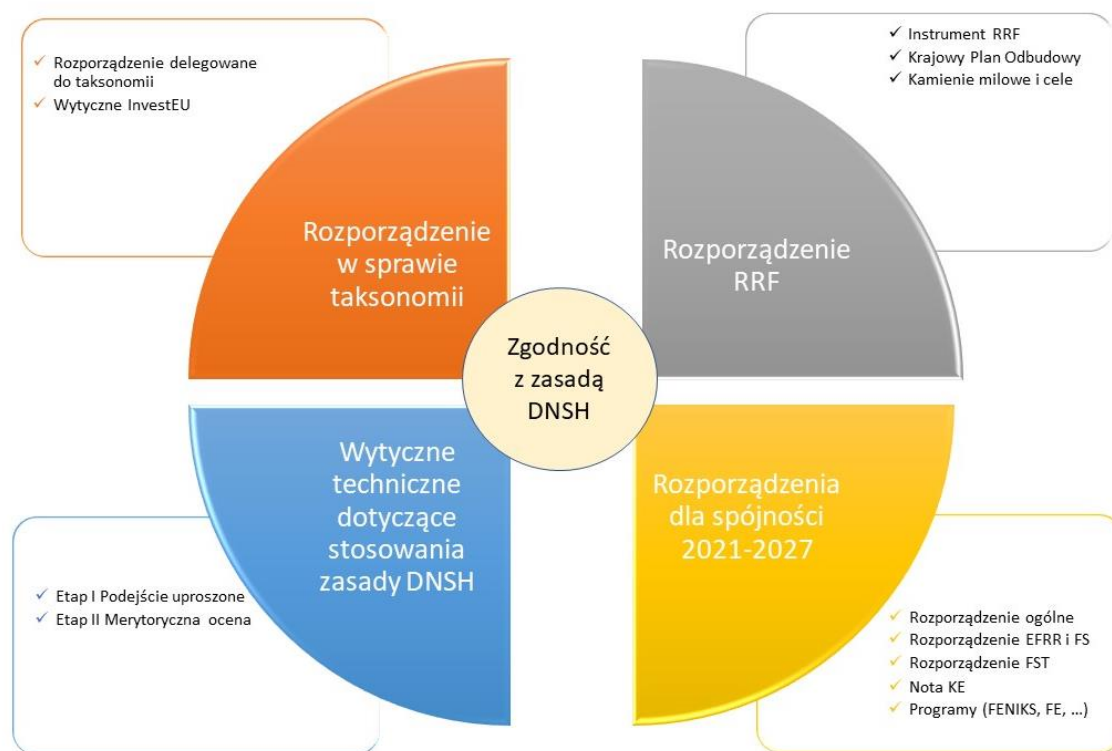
✓ Rozporządzenie delegowane do taksonomii
✓ Wytyczne InvestEU

✓ Instrument RRF
✓ Krajowy Plan Odbudowy
✓ Kamienie milowe i cele

Rozporządzenie w sprawie taksonomii

Rozporządzenie RRF

Zgodność z zasadą DNSH

Wytyczne techniczne dotyczące stosowania zasady DNSH

Rozporządzenia dla spójności 2021-2027

✓ Etap I Podejście uproszone
✓ Etap II Merytoryczna ocena

✓ Rozporządzenie ogólne
✓ Rozporządzenie EFRR i FS
✓ Rozporządzenie FST
✓ Nota KE
✓ Programy (FENIKS, FE, …)